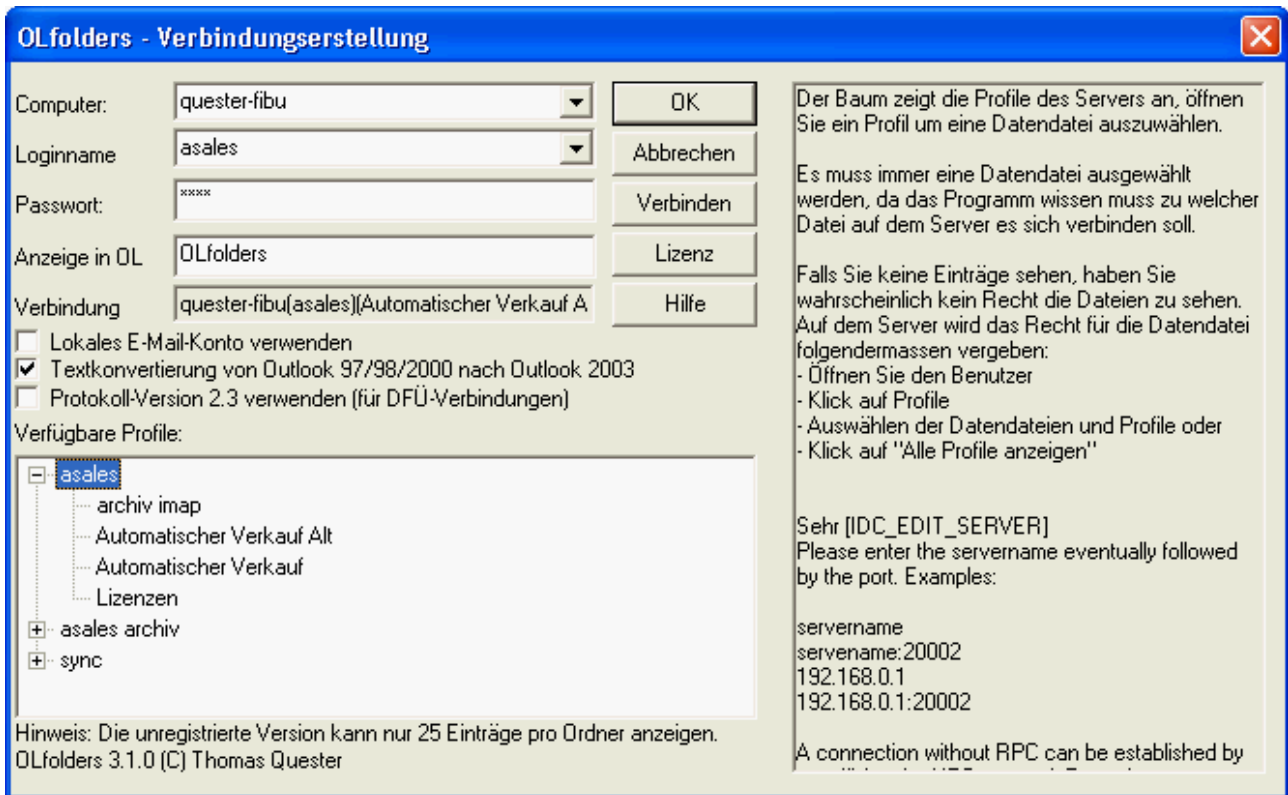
OLfolders - Verbindungserstellung

Computer: quester-fibu

Loginname asales

Passwort: ****

Anzeige in OL OLfolders

Verbindung quester-fibu(asales)(Automatischer Verkauf A

OK

Abbrechen

Verbinden

Lizenz

Hilfe

Lokales E-Mail-Konto verwenden

Textkonvertierung von Outlook 97/98/2000 nach Outlook 2003

Protokoll-Version 2.3 verwenden (für DFÜ-Verbindungen)

Verfügbare Profile:

asales
archiv imap
Automatischer Verkauf Alt
Automatischer Verkauf
Lizenzen
asales archiv
sync

Hinweis: Die unregistrierte Version kann nur 25 Einträge pro Ordner anzeigen.
OLfolders 3.1.0 (C) Thomas Quester

Der Baum zeigt die Profile des Servers an, öffnen Sie ein Profil um eine Datendatei auszuwählen.

Es muss immer eine Datendatei ausgewählt werden, da das Programm wissen muss zu welcher Datei auf dem Server es sich verbinden soll.

Falls Sie keine Einträge sehen, haben Sie wahrscheinlich kein Recht die Dateien zu sehen. Auf dem Server wird das Recht für die Datendatei folgendermassen vergeben:
- Öffnen Sie den Benutzer
- Klick auf Profile
- Auswählen der Datendateien und Profile oder
- Klick auf "Alle Profile anzeigen"

Sehr [IDC_EDIT_SERVER]
Please enter the servername eventually followed by the port. Examples:

servername
servername:20002
192.168.0.1
192.168.0.1:20002

A connection without RPC can be established by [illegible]